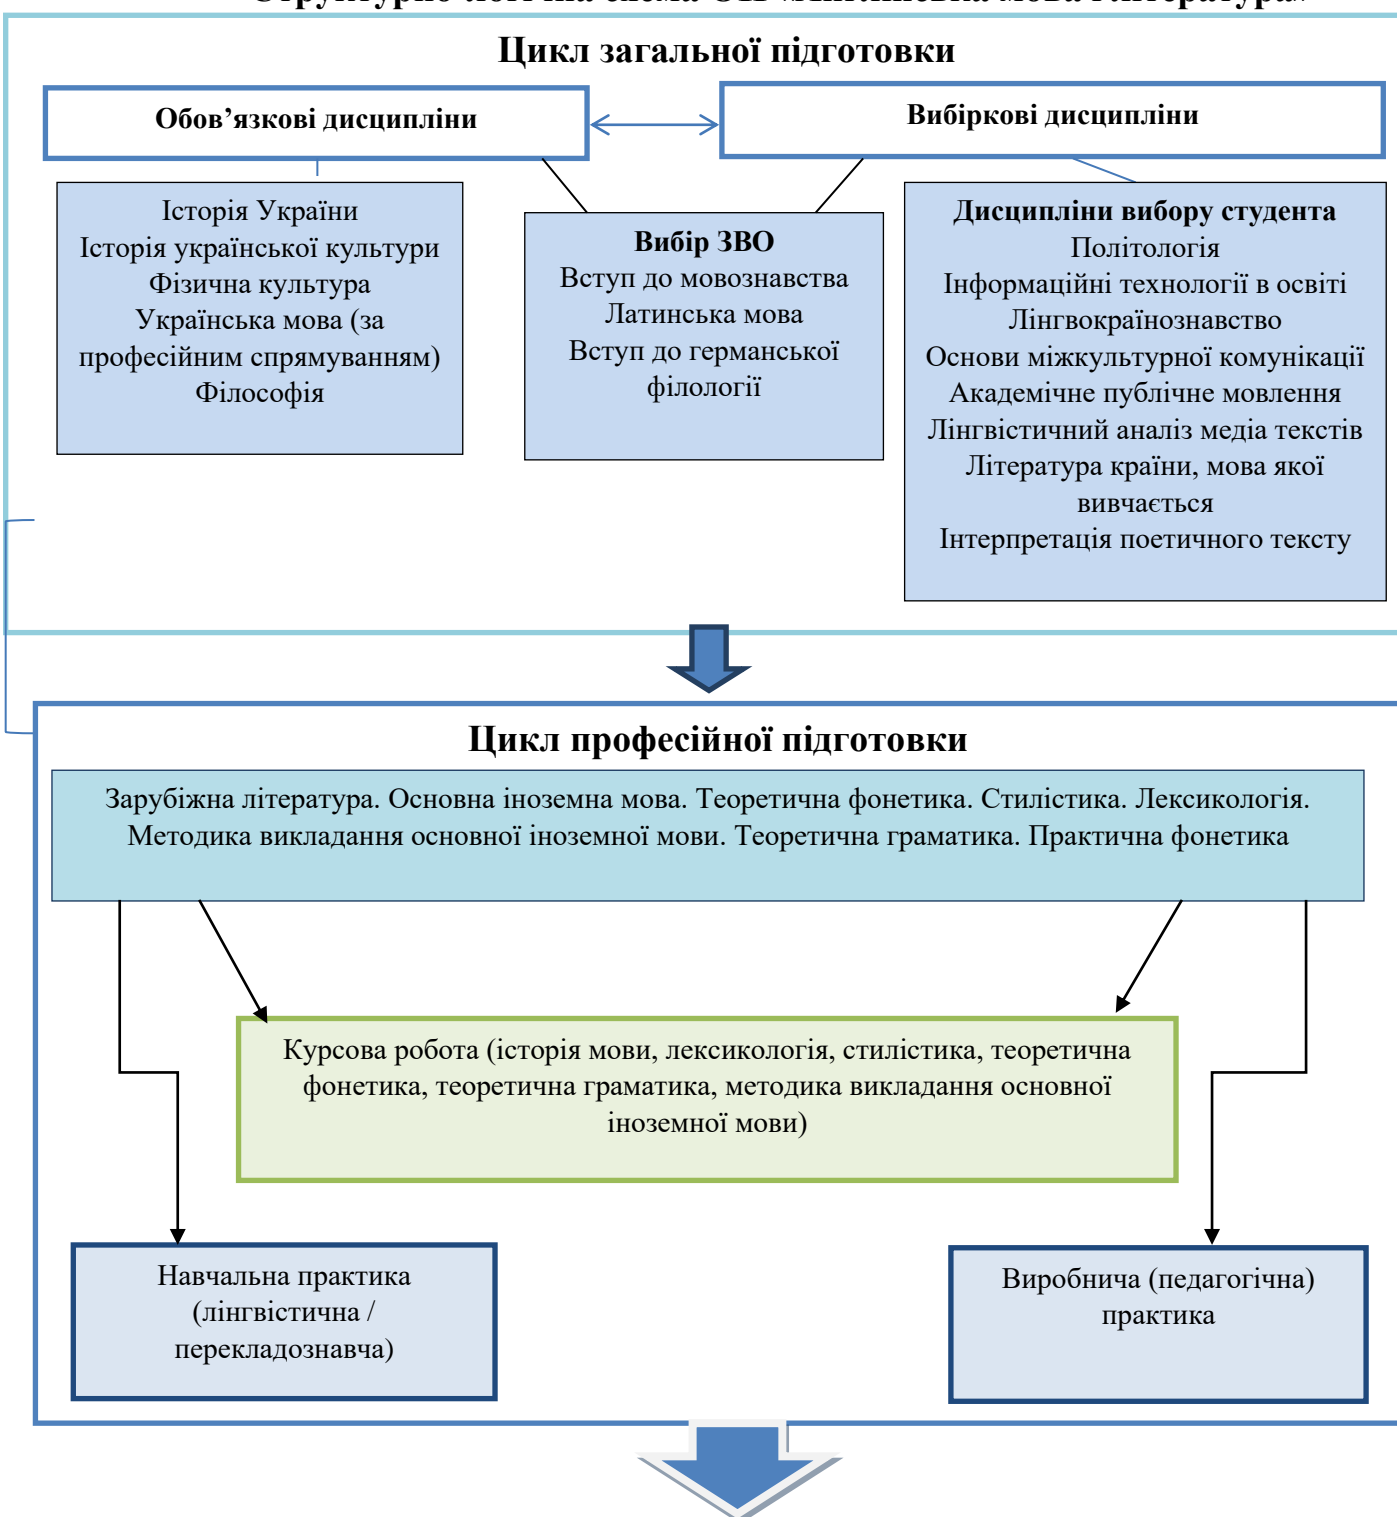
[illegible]

Цикл загальної підготовки

Обов’язкові дисципліни

Вибіркові дисципліни

Історія України
Історія української культури
Фізична культура
Українська мова (за професійним спрямуванням)
Філософія

Вибір ЗВО
Вступ до мовознавства
Латинська мова
Вступ до германської філології

Дисципліни вибору студента
Політологія
Інформаційні технології в освіті
Лінгвокраїнознавство
Основи міжкультурної комунікації
Академічне публічне мовлення
Лінгвістичний аналіз медіа текстів
Література країни, мова якої вивчається
Інтерпретація поетичного тексту

Цикл професійної підготовки

Зарубіжна література. Основна іноземна мова. Теоретична фонетика. Стилістика. Лексикологія. Методика викладання основної іноземної мови. Теоретична граматика. Практична фонетика

Курсова робота (історія мови, лексикологія, стилістика, теоретична фонетика, теоретична граматика, методика викладання основної іноземної мови)

Навчальна практика (лінгвістична / перекладознавча)

Виробнича (педагогічна) практика